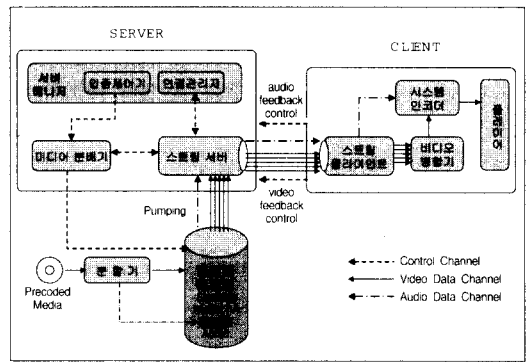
SERVER

CLIENT

서버 매니저

인증제어기

연결관리자

audio feedback control

시스템 인코더

미디어 분배기

스트림 서버

스트림 클라이언트

비디오 재생기

플레이어

video feedback control

Pumping

Precoded Media

분할기

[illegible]

Control Channel

Video Data Channel

Audio Data Channel